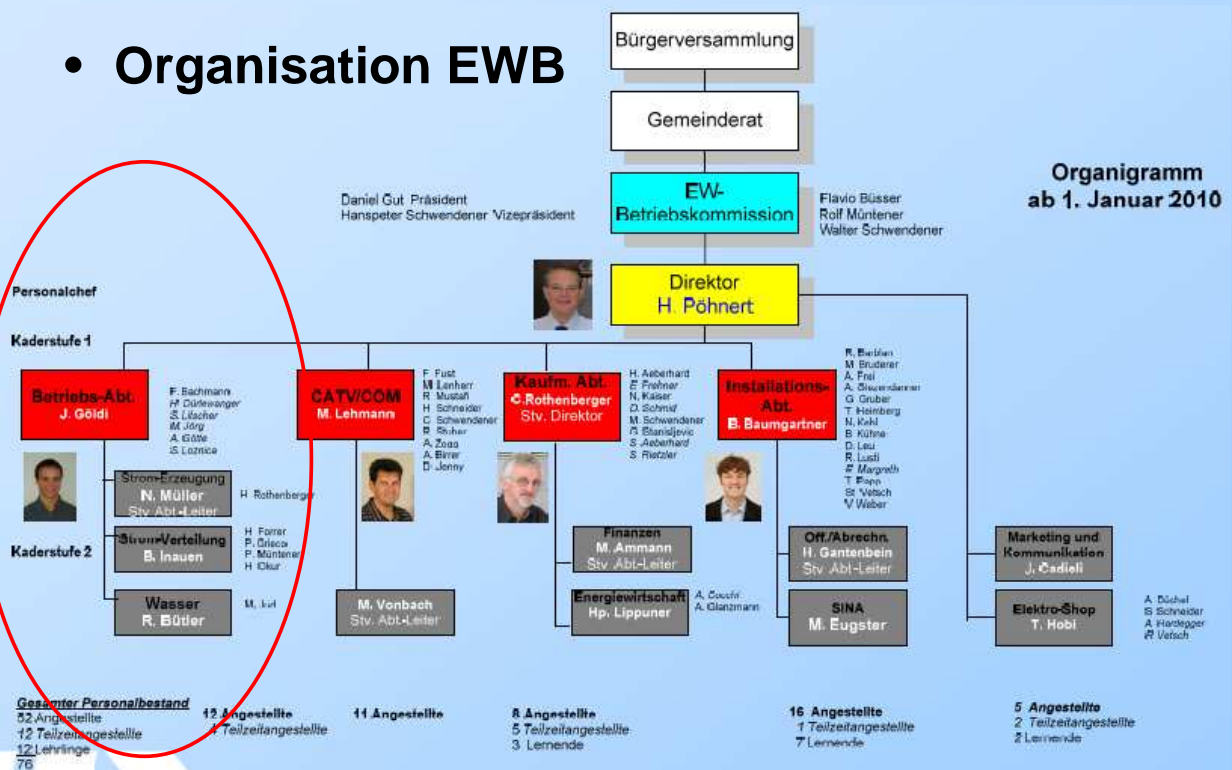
• Organisation EWB

Bürgerversammlung

Gemeinderat

EW-Betriebskommission

Daniel Gut Präsident
Hanspeter Schwendener Vizepräsident

Flavio Büsser
Rolf Müntener
Walter Schwendener

Organigramm ab 1. Januar 2010

Direktor
H. Pöhnert

Personalchef

Kaderstufe 1

Betriebs-Abt.
J. Göldi

F. Bachmann
H. Dürlewanger
S. Lüscher
M. Jörg
A. Götte
S. Loznica

Strom-Erzeugung
N. Müller
Stv. Abt.-Leiter

H. Rothenberger

Strom-Verteilung
B. Inauen

H. Forrer
P. Grisco
P. Müntener
H. Okur

Wasser
R. Bütler

M. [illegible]

Kaderstufe 2

CATV/COM
M. Lehmann

F. Fust
M. Lenherr
R. Mustafi
H. Schneider
C. Schwendener
B. Stuber
A. Zogg
A. Birrer
D. Jenny

M. Vonbach
Stv. Abt.-Leiter

Kaufm. Abt.
C. Rothenberger
Stv. Direktor

H. Aeberhard
E. Frehner
N. Kaiser
D. Schmid
M. Schwendener
G. Stanisljevic
S. Aeberhard
S. Rietzler

Finanzen
M. Ammann
Stv. Abt.-Leiter

Energiewirtschaft
Hp. Lippuner

A. Cocchi
A. Glanzmann

Installations-Abt.
B. Baumgartner

R. Bechtel
M. Bruderer
A. Frei
A. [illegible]
G. Gruber
T. Heimberg
N. Kehl
B. Kühne
D. Leu
R. Lusti
F. Margreth
T. Popp
St. Vetsch
V. Weber

Off./Abrechn.
H. Gantenbein
Stv. Abt.-Leiter

SINA
M. Eugster

Marketing und Kommunikation
J. Cadieli

Elektro-Shop
T. Hobi

A. Büchel
S. Schneider
A. Hardegger
R. Vetsch

Gesamter Personalbestand
52 Angestellte
12 Teilzeitangestellte
12 Lehrlinge
76

12 Angestellte
1 Teilzeitangestellte

11 Angestellte

8 Angestellte
5 Teilzeitangestellte
3 Lernende

16 Angestellte
1 Teilzeitangestellte
7 Lernende

5 Angestellte
2 Teilzeitangestellte
2 Lernende